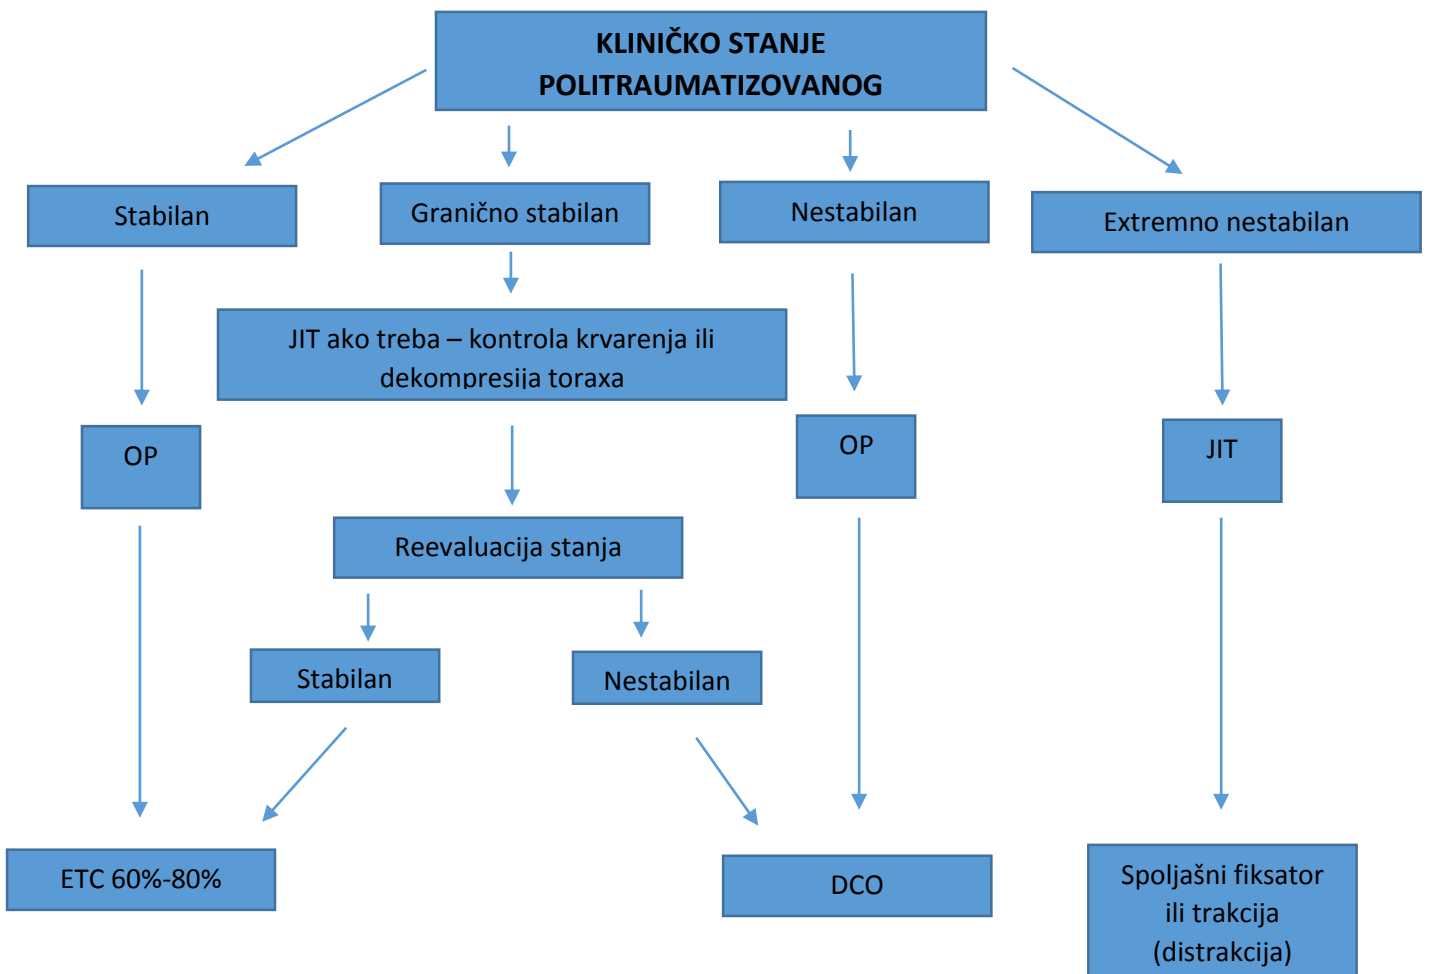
KLINIČKO STANJE POLITRAUMATIZOVANOG

Stabilan

Granično stabilan

Nestabilan

Extremno nestabilan

JIT ako treba – kontrola krvarenja ili dekompresija toraxa

OP

OP

JIT

Reevaluacija stanja

Stabilan

Nestabilan

ETC 60%-80%

DCO

Spoljašni fiksator ili trakcija (distrakcija)